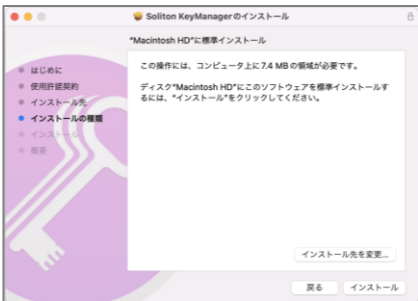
Soliton KeyManagerのインストール

"Macintosh HD"に標準インストール

はじめに
使用許諾契約
インストール先
インストールの種類
インストール
概要

この操作には、コンピュータ上に7.4 MBの領域が必要です。

ディスク"Macintosh HD"にこのソフトウェアを標準インストールするには、"インストール"をクリックしてください。

インストール先を変更...

戻る
インストール